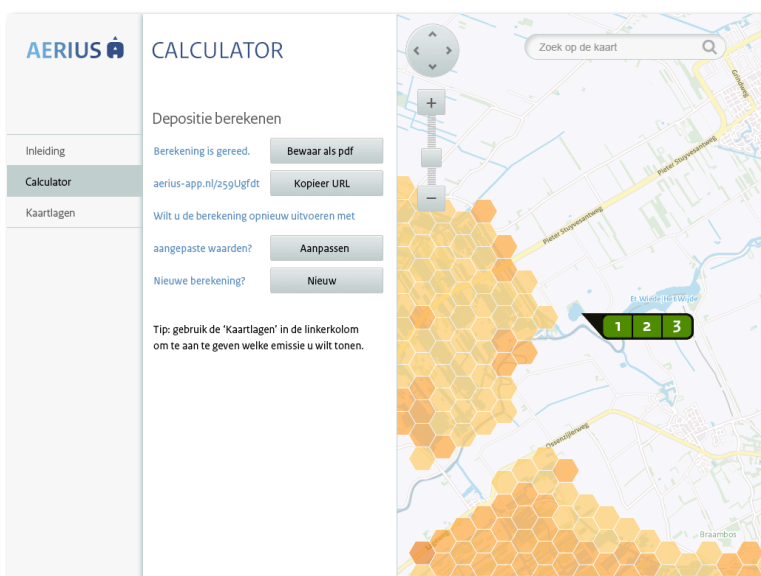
AERIUS

Inleiding

Calculator

Kaartlagen

CALCULATOR

Depositie berekenen

Berekening is gereed. Bewaar als pdf

aerius-app.nl/259Ugfdt Kopieer URL

Wilt u de berekening opnieuw uitvoeren met aangepaste waarden? Aanpassen

Nieuwe berekening? Nieuw

Tip: gebruik de 'Kaartlagen' in de linkerkolom om te aan te geven welke emissie u wilt tonen.

Zoek op de kaart

+

−

Pieter Stuyvesantweg

Pieter Stuyvesantweg

Pieter Stuyvesantweg

Ossenzijlerweg

Et Wiide, Het Wijde

1 2 3

Braambos

Grindweg